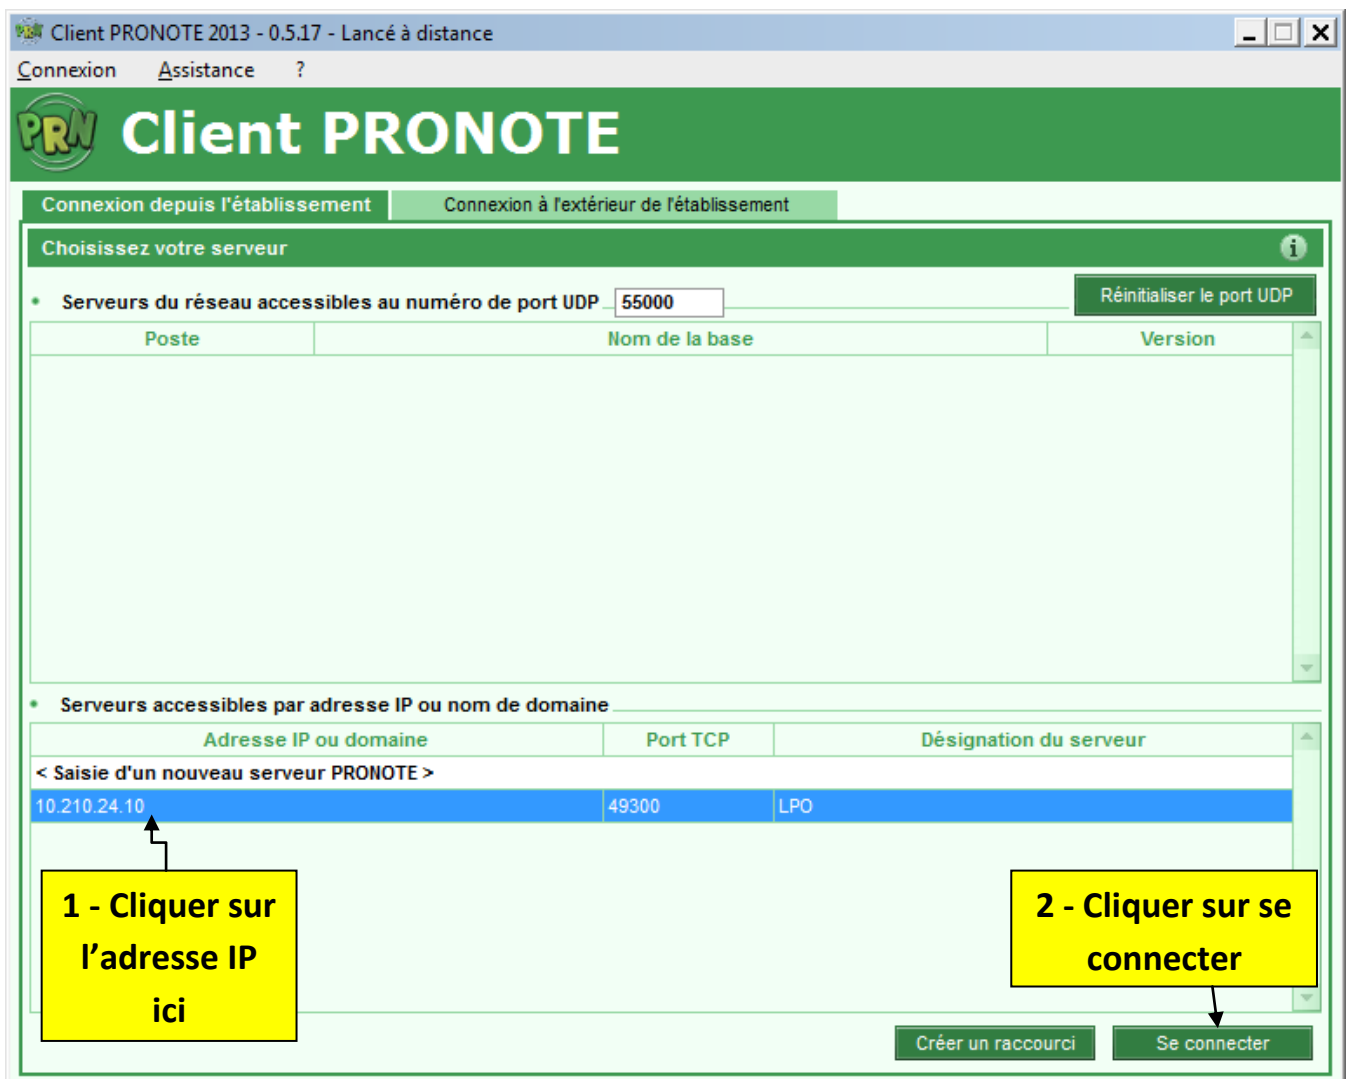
Client PRONOTE 2013 - 0.5.17 - Lancé à distance

Connexion Assistance ?

PRN Client PRONOTE

Connexion depuis l'établissement | Connexion à l'extérieur de l'établissement

Choisissez votre serveur

Serveurs du réseau accessibles au numéro de port UDP 55000

Réinitialiser le port UDP

| Poste | Nom de la base | Version |
|---|---|---|

Serveurs accessibles par adresse IP ou nom de domaine

| Adresse IP ou domaine | Port TCP | Désignation du serveur |
|---|---|---|
| < Saisie d'un nouveau serveur PRONOTE > | | |
| 10.210.24.10 | 49300 | LPO |

1 - Cliquer sur l'adresse IP ici

2 - Cliquer sur se connecter

Créer un raccourci

Se connecter